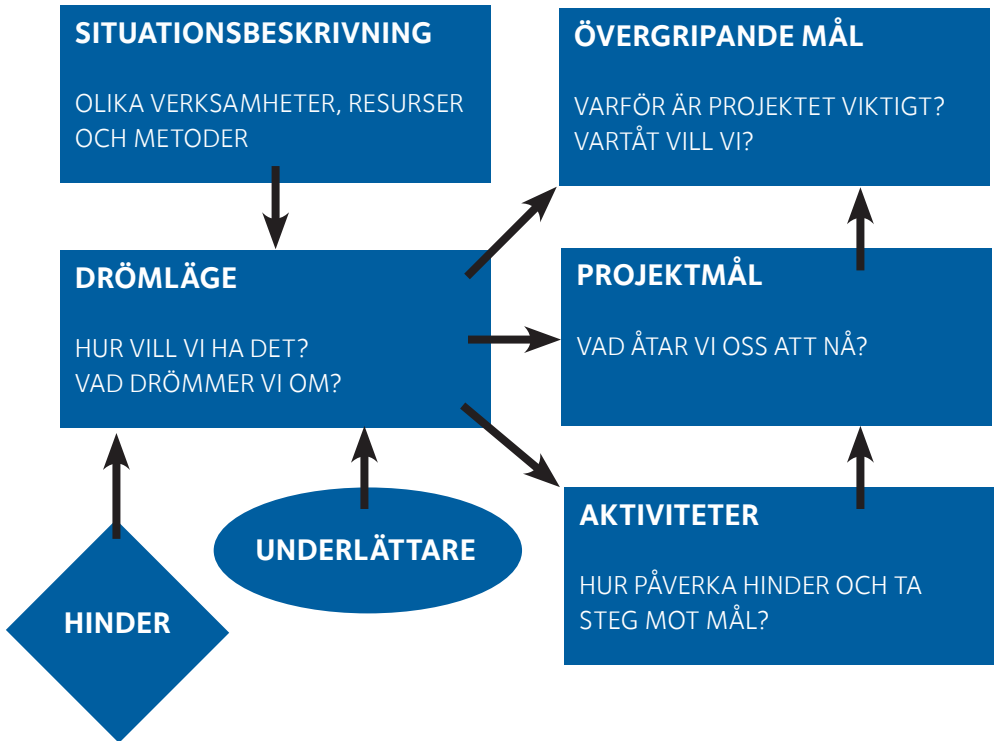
SITUATIONSBESKRIVNING

OLIKA VERKSAMHETER, RESURSER OCH METODER

ÖVERGRIPANDE MÅL

VARFÖR ÄR PROJEKTET VIKTIGT? VARTÅT VILL VI?

DRÖMLÄGE

HUR VILL VI HA DET? VAD DRÖMMER VI OM?

PROJEKTMÅL

VAD ÅTAR VI OSS ATT NÅ?

AKTIVITETER

HUR PÅVERKA HINDER OCH TA STEG MOT MÅL?

UNDERLÄTTARE

HINDER